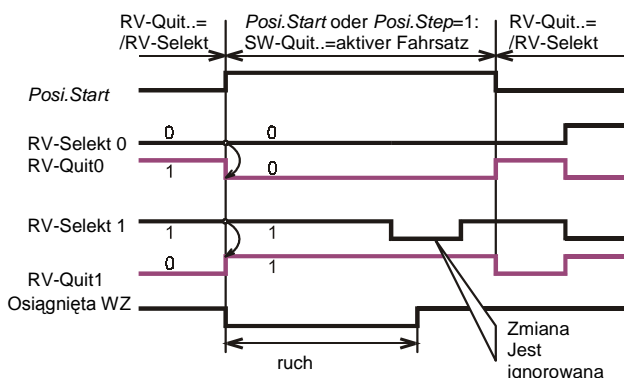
RV-Quit..= /RV-Selekt

Posi.Start oder Posi.Step=1: SW-Quit..=aktiver Fahrsatz

RV-Quit..= /RV-Selekt

Posi.Start

RV-Selekt 0
0
0

RV-Quit0
1
0

RV-Selekt 1
1
1

RV-Quit1
0
1

Osiągnięta WZ

ruch

Zmiana Jest ignorowana